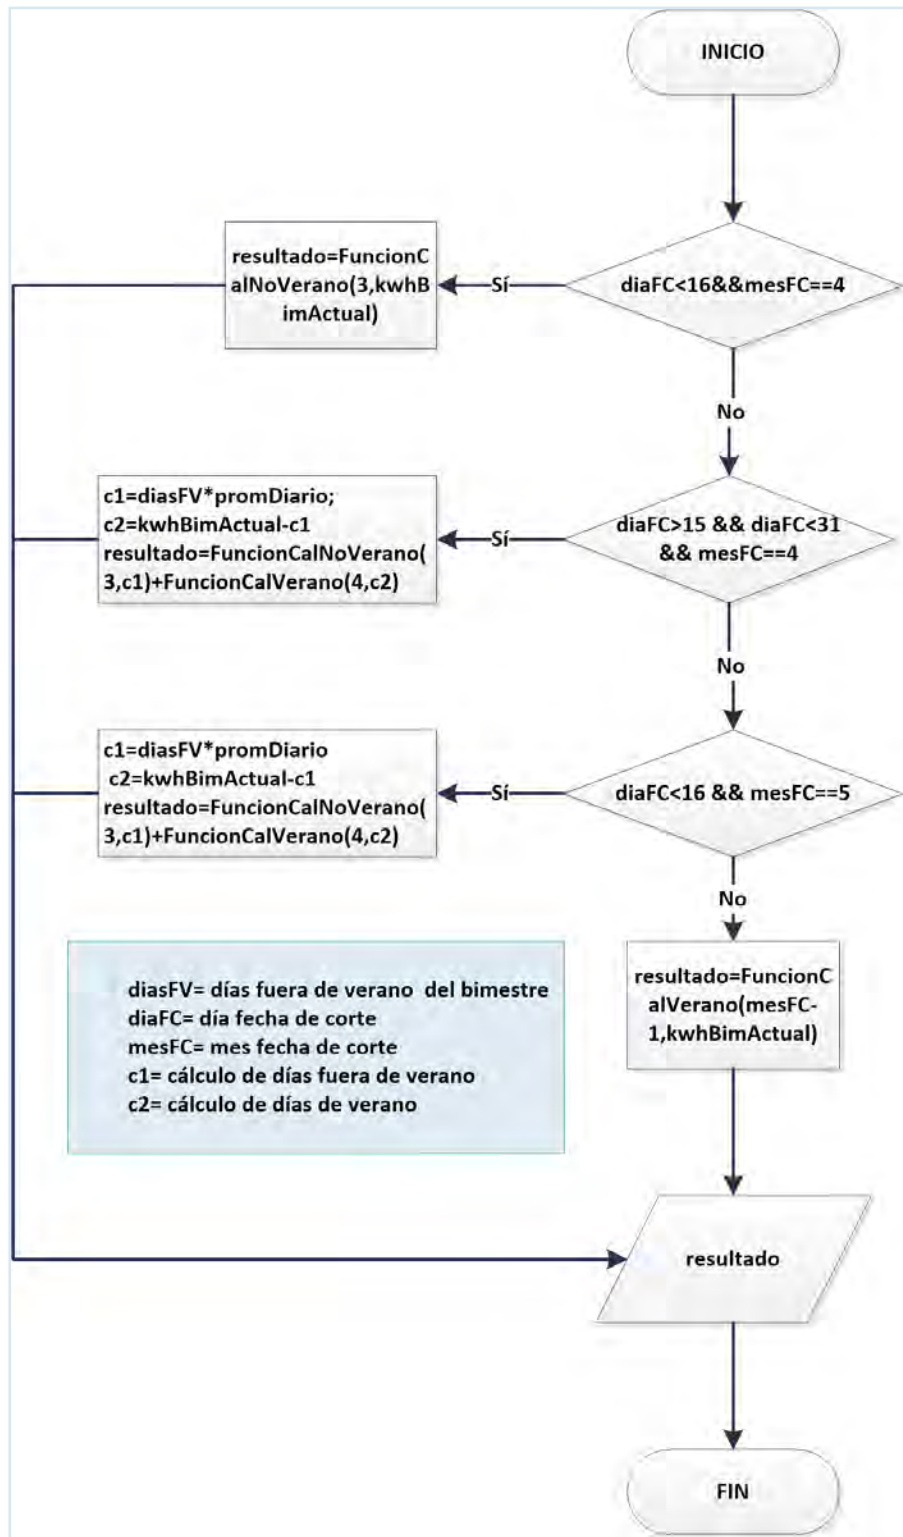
INICIO

diaFC<16&&mesFC==4

Sí

resultado=FuncionCalNoVerano(3,kwhBimActual)

No

diaFC>15 && diaFC<31 && mesFC==4

Sí

c1=diasFV*promDiario;
c2=kwhBimActual-c1
resultado=FuncionCalNoVerano(3,c1)+FuncionCalVerano(4,c2)

No

diaFC<16 && mesFC==5

Sí

c1=diasFV*promDiario
c2=kwhBimActual-c1
resultado=FuncionCalNoVerano(3,c1)+FuncionCalVerano(4,c2)

No

resultado=FuncionCalVerano(mesFC-1,kwhBimActual)

diasFV= días fuera de verano del bimestre
diaFC= día fecha de corte
mesFC= mes fecha de corte
c1= cálculo de días fuera de verano
c2= cálculo de días de verano

resultado

FIN